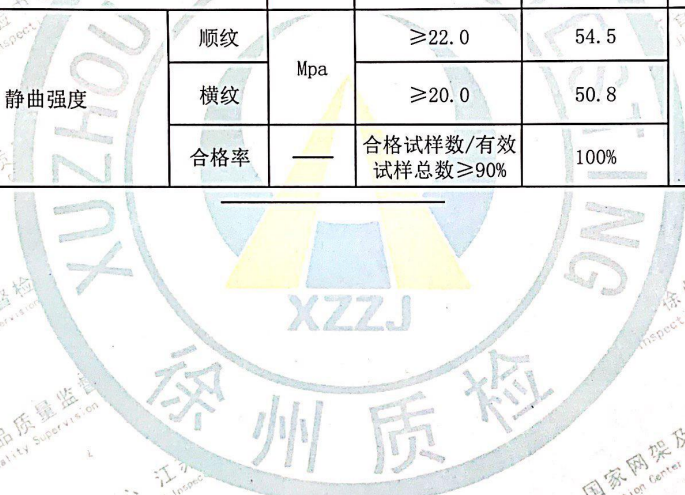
| 静曲强度 | 顺纹 | Mpa | ≥22.0 | 54.5 |
|---|---|---|---|---|
| | 横纹 | | ≥20.0 | 50.8 |
| | 合格率 | —— | 合格试样数/有效试样总数≥90% | 100% |

XUZHOU

XZZJ

徐州质检

品质量监督
Quality Supervision

国家网架及